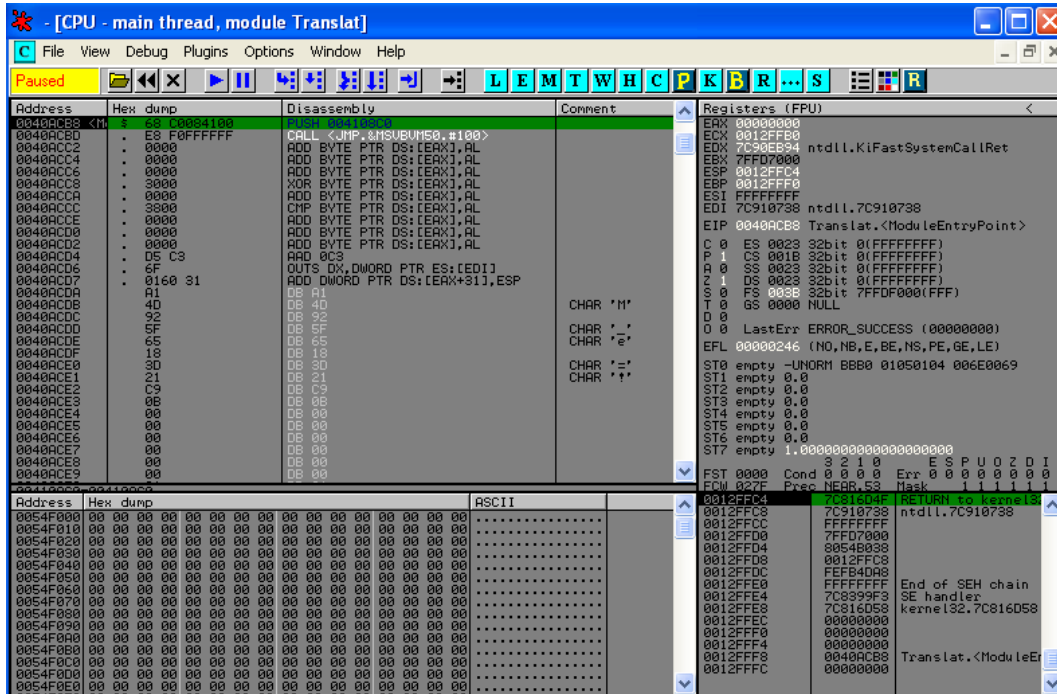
- [CPU - main thread, module Translat]

C File View Debug Plugins Options Window Help

Paused

L E M T W H C P K B R ... S

| Address | Hex dump | Disassembly | Comment |
|---|---|---|---|
| 0040ACB8 | $ 68 C0084100 | PUSH 004108C0 | |
| 0040ACBD | . E8 F0FFFFFF | CALL <JMP.&MSVBVM50.#100> | |
| 0040ACC2 | . 0000 | ADD BYTE PTR DS:[EAX],AL | |
| 0040ACC4 | . 0000 | ADD BYTE PTR DS:[EAX],AL | |
| 0040ACC6 | . 0000 | ADD BYTE PTR DS:[EAX],AL | |
| 0040ACC8 | . 3000 | XOR BYTE PTR DS:[EAX],AL | |
| 0040ACCA | . 0000 | ADD BYTE PTR DS:[EAX],AL | |
| 0040ACCC | . 3800 | CMP BYTE PTR DS:[EAX],AL | |
| 0040ACCE | . 0000 | ADD BYTE PTR DS:[EAX],AL | |
| 0040ACD0 | . 0000 | ADD BYTE PTR DS:[EAX],AL | |
| 0040ACD2 | . 0000 | ADD BYTE PTR DS:[EAX],AL | |
| 0040ACD4 | . D5 C3 | AAD 0C3 | |
| 0040ACD6 | . 6F | OUTS DX,DWORD PTR ES:[EDI] | |
| 0040ACD7 | . 0160 31 | ADD DWORD PTR DS:[EAX+31],ESP | |
| 0040ACDA | A1 | DB A1 | |
| 0040ACDB | 4D | DB 4D | CHAR 'M' |
| 0040ACDC | 92 | DB 92 | |
| 0040ACDD | 5F | DB 5F | CHAR '_' |
| 0040ACDE | 65 | DB 65 | CHAR 'e' |
| 0040ACDF | 18 | DB 18 | |
| 0040ACE0 | 3D | DB 3D | CHAR '=' |
| 0040ACE1 | 21 | DB 21 | CHAR '!' |
| 0040ACE2 | C9 | DB C9 | |
| 0040ACE3 | 0B | DB 0B | |
| 0040ACE4 | 00 | DB 00 | |
| 0040ACE5 | 00 | DB 00 | |
| 0040ACE6 | 00 | DB 00 | |
| 0040ACE7 | 00 | DB 00 | |
| 0040ACE8 | 00 | DB 00 | |
| 0040ACE9 | 00 | DB 00 | |

Registers (FPU)
EAX 00000000
ECX 0012FFB0
EDX 7C90EB94 ntdll.KiFastSystemCallRet
EBX 7FFD7000
ESP 0012FFC4
EBP 0012FFF0
ESI FFFFFFFF
EDI 7C910738 ntdll.7C910738
EIP 0040ACB8 Translat.<ModuleEntryPoint>
C 0 ES 0023 32bit 0(FFFFFFFF)
P 1 CS 001B 32bit 0(FFFFFFFF)
A 0 SS 0023 32bit 0(FFFFFFFF)
Z 1 DS 0023 32bit 0(FFFFFFFF)
S 0 FS 003B 32bit 7FFDF000(FFF)
T 0 GS 0000 NULL
D 0
O 0 LastErr ERROR_SUCCESS (00000000)
EFL 00000246 (NO,NB,E,BE,NS,PE,GE,LE)
ST0 empty -UNORM BBB0 01050104 006E0069
ST1 empty 0.0
ST2 empty 0.0
ST3 empty 0.0
ST4 empty 0.0
ST5 empty 0.0
ST6 empty 0.0
ST7 empty 1.0000000000000000000
3 2 1 0 E S P U O Z D I
FST 0000 Cond 0 0 0 0 Err 0 0 0 0 0 0 0 0
FCW 027F Prec NEAR,53 Mask 1 1 1 1 1 1

| Address | Hex dump | ASCII |
|---|---|---|
| 0054F000 | 00 00 00 00 00 00 00 00 00 00 00 00 00 00 00 00 | ................ |
| 0054F010 | 00 00 00 00 00 00 00 00 00 00 00 00 00 00 00 00 | ................ |
| 0054F020 | 00 00 00 00 00 00 00 00 00 00 00 00 00 00 00 00 | ................ |
| 0054F030 | 00 00 00 00 00 00 00 00 00 00 00 00 00 00 00 00 | ................ |
| 0054F040 | 00 00 00 00 00 00 00 00 00 00 00 00 00 00 00 00 | ................ |
| 0054F050 | 00 00 00 00 00 00 00 00 00 00 00 00 00 00 00 00 | ................ |
| 0054F060 | 00 00 00 00 00 00 00 00 00 00 00 00 00 00 00 00 | ................ |
| 0054F070 | 00 00 00 00 00 00 00 00 00 00 00 00 00 00 00 00 | ................ |
| 0054F080 | 00 00 00 00 00 00 00 00 00 00 00 00 00 00 00 00 | ................ |
| 0054F090 | 00 00 00 00 00 00 00 00 00 00 00 00 00 00 00 00 | ................ |
| 0054F0A0 | 00 00 00 00 00 00 00 00 00 00 00 00 00 00 00 00 | ................ |
| 0054F0B0 | 00 00 00 00 00 00 00 00 00 00 00 00 00 00 00 00 | ................ |
| 0054F0C0 | 00 00 00 00 00 00 00 00 00 00 00 00 00 00 00 00 | ................ |
| 0054F0D0 | 00 00 00 00 00 00 00 00 00 00 00 00 00 00 00 00 | ................ |
| 0054F0E0 | 00 00 00 00 00 00 00 00 00 00 00 00 00 00 00 00 | ................ |

| | | |
|---|---|---|
| 0012FFC4 | 7C816D4F | RETURN to kernel3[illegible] |
| 0012FFC8 | 7C910738 | ntdll.7C910738 |
| 0012FFCC | FFFFFFFF | |
| 0012FFD0 | 7FFD7000 | |
| 0012FFD4 | 8054B038 | |
| 0012FFD8 | 0012FFC8 | |
| 0012FFDC | FFE4DA88 | |
| 0012FFE0 | FFFFFFFF | End of SEH chain |
| 0012FFE4 | 7C8399F3 | SE handler |
| 0012FFE8 | 7C816D58 | kernel32.7C816D58 |
| 0012FFEC | 00000000 | |
| 0012FFF0 | 00000000 | |
| 0012FFF4 | 00000000 | |
| 0012FFF8 | 0040ACB8 | Translat.<ModuleEn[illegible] |
| 0012FFFC | 00000000 | |